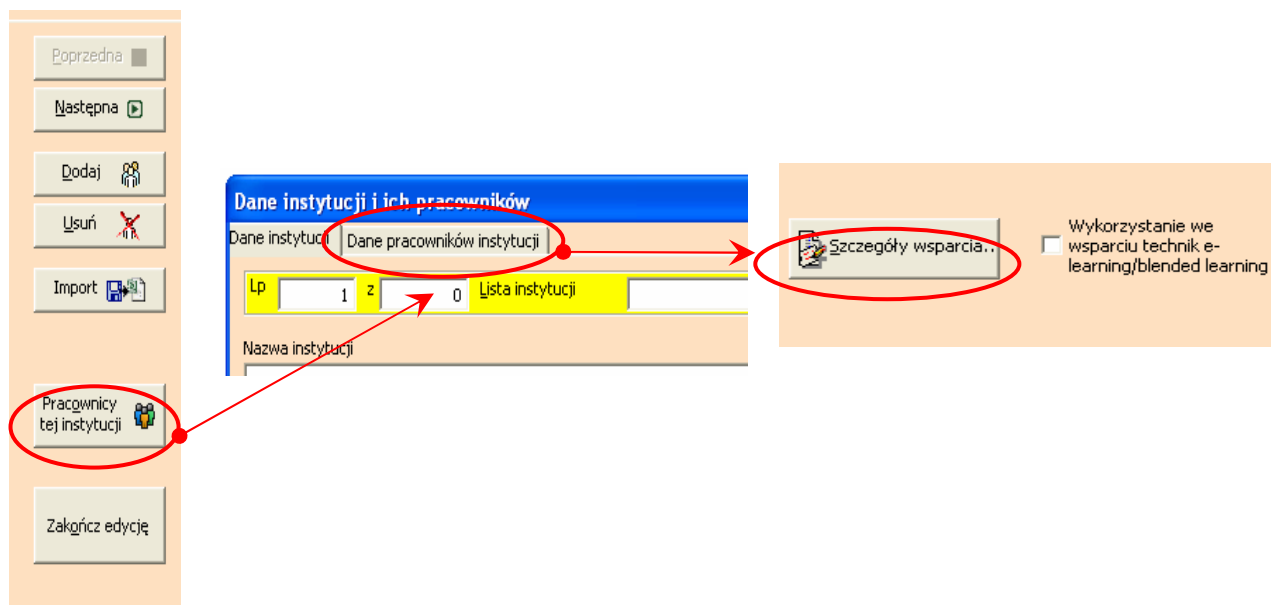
Poprzednia

Następna

Dodaj

Usuń

Import

Pracownicy tej instytucji

Zakończ edycję

Dane instytucji i ich pracowników

Dane instytucji

Dane pracowników instytucji

Lp 1 z 0 Lista instytucji

Nazwa instytucji

Szczegóły wsparcia...

Wykorzystanie we wsparciu technik e-learning/blended learning